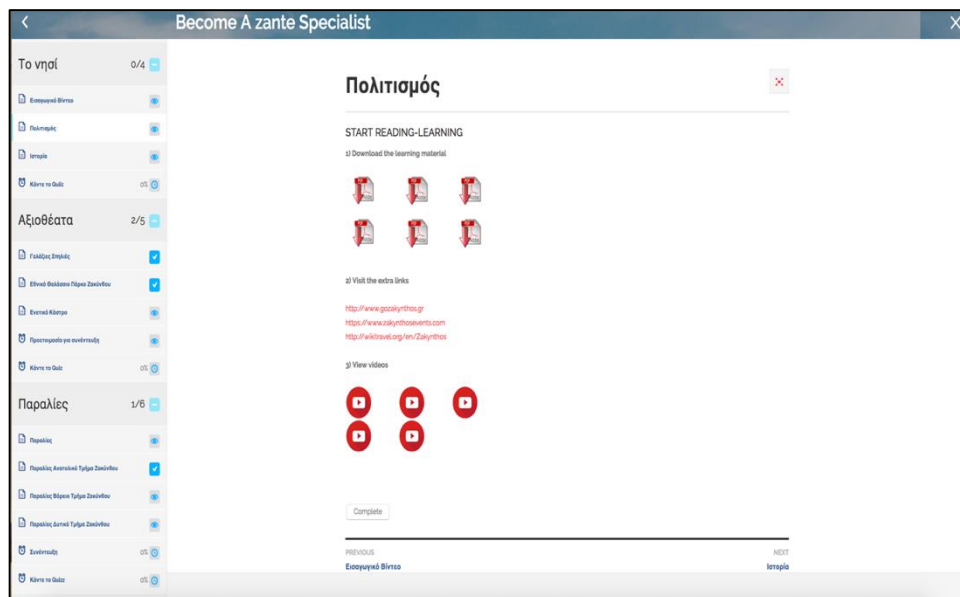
Become A zante Specialist

Το νησί 0/4

Εισαγωγικό Βίντεο

Πολιτισμός

Ιστορία

Κάντε το Quiz 0%

Αξιοθέατα 2/5

Γαλάζιες Σπηλιές

Εθνικό Θαλάσσιο Πάρκο Ζακύνθου

Ενετικό Κάστρο

Προετοιμασία για συνέντευξη

Κάντε το Quiz 0%

Παραλίες 1/6

Παραλίες

Παραλίες Ανατολικό Τμήμα Ζακύνθου

Παραλίες Βόρειο Τμήμα Ζακύνθου

Παραλίες Δυτικό Τμήμα Ζακύνθου

Συνέντευξη 0%

Κάντε το Quiz 0%

Πολιτισμός

START READING-LEARNING

1) Download the learning material

2) Visit the extra links

http://www.gozakynthos.gr
https://www.zakynthosevents.com
http://wikitravel.org/en/Zakynthos

3) View videos

Complete

PREVIOUS
Εισαγωγικό Βίντεο

NEXT
Ιστορία